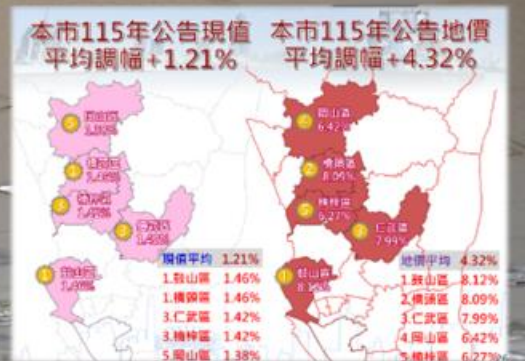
本市115年公告現值
平均調幅+1.21%

本市115年公告地價
平均調幅+4.32%

岡山區 1.38%
橋頭區 1.46%
楠梓區 1.42%
仁武區 1.42%
鼓山區 1.46%

現值平均 1.21%
1.鼓山區 1.46%
1.橋頭區 1.46%
3.仁武區 1.42%
3.楠梓區 1.42%
5.岡山區 1.38%

岡山區 6.42%
橋頭區 8.09%
楠梓區 6.27%
仁武區 7.99%
鼓山區 8.12%

地價平均 4.32%
1.鼓山區 8.12%
2.橋頭區 8.09%
3.仁武區 7.99%
4.岡山區 6.42%
5.楠梓區 6.27%